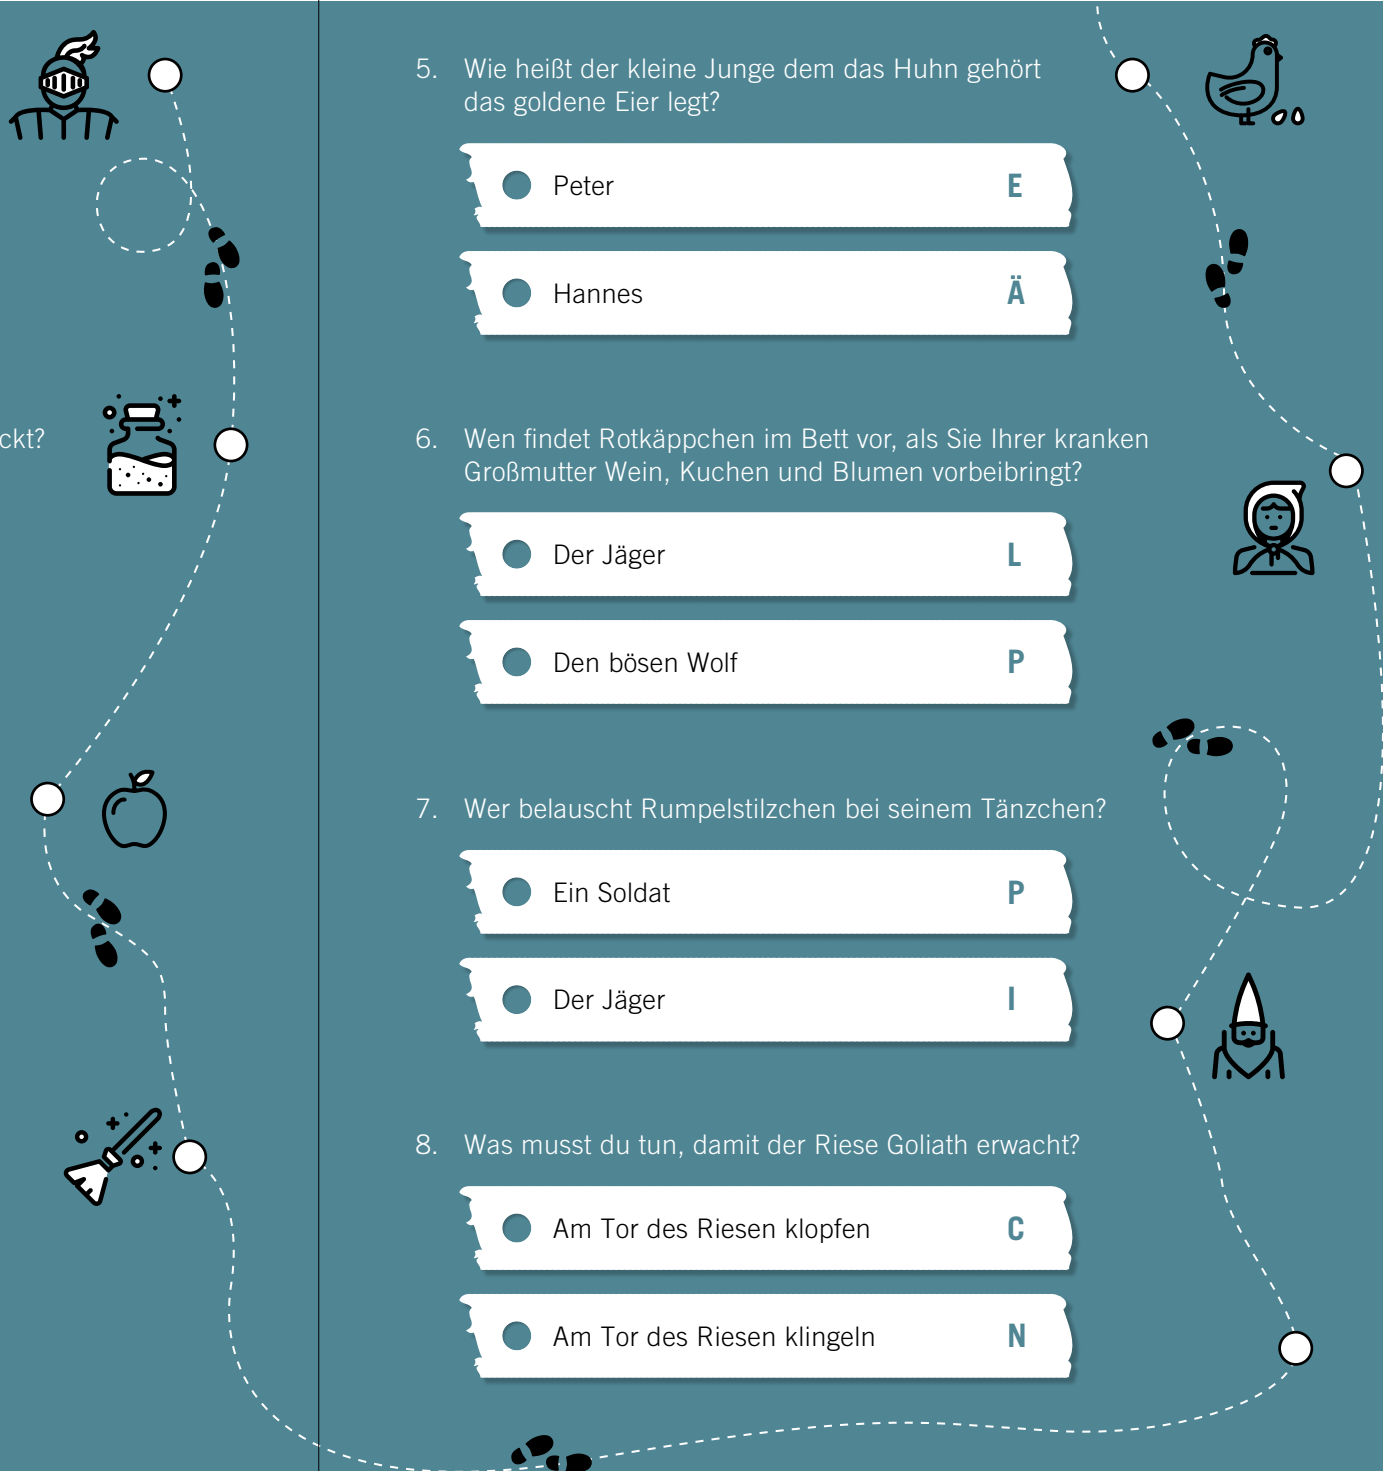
ckt?

5. Wie heißt der kleine Junge dem das Huhn gehört das goldene Eier legt?

Peter E

Hannes Ä

6. Wen findet Rotkäppchen im Bett vor, als Sie Ihrer kranken Großmutter Wein, Kuchen und Blumen vorbeibringt?

Der Jäger L

Den bösen Wolf P

7. Wer belauscht Rumpelstilzchen bei seinem Tänzchen?

Ein Soldat P

Der Jäger I

8. Was musst du tun, damit der Riese Goliath erwacht?

Am Tor des Riesen klopfen C

Am Tor des Riesen klingeln N